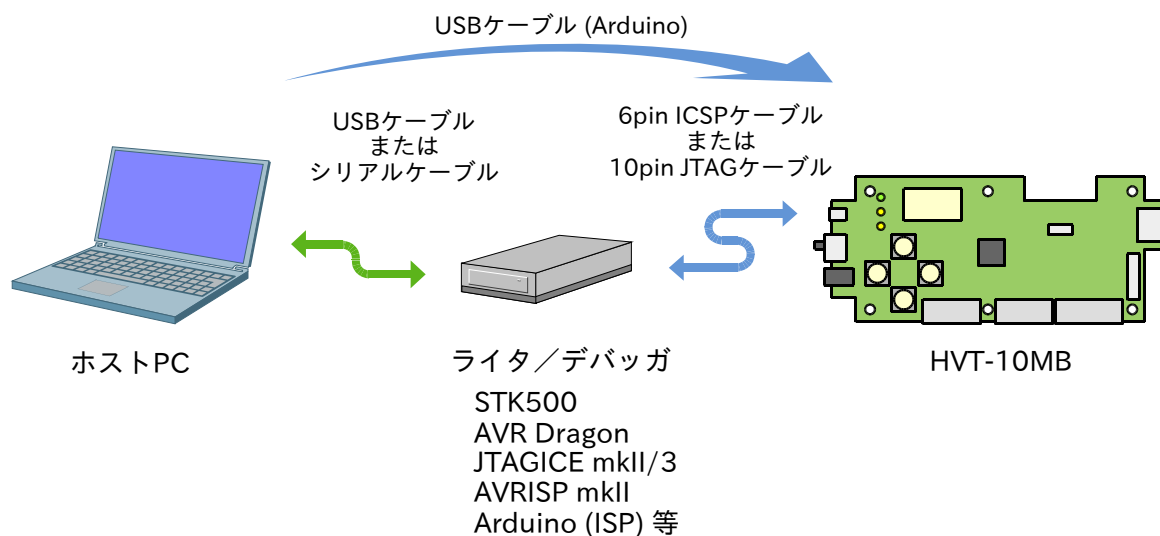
USBケーブル (Arduino)

USBケーブル
または
シリアルケーブル

6pin ICSPケーブル
または
10pin JTAGケーブル

ホストPC

ライタ／デバッガ

STK500
AVR Dragon
JTAGICE mkII/3
AVRISP mkII
Arduino (ISP) 等

HVT-10MB